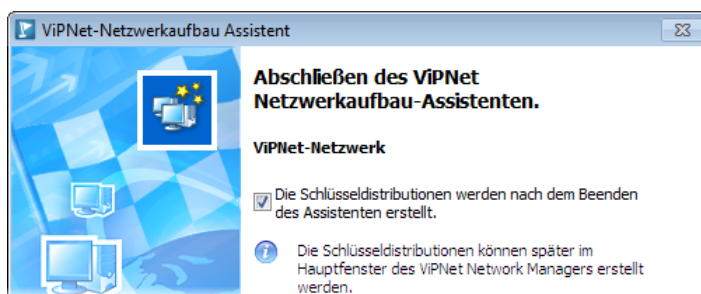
ViPNet-Netzwerkaufbau Assistent

Abschließen des ViPNet Netzwerkaufbau-Assistenten.

ViPNet-Netzwerk

Die Schlüsseldistributionen werden nach dem Beenden des Assistenten erstellt.

Die Schlüsseldistributionen können später im Hauptfenster des ViPNet Network Managers erstellt werden.